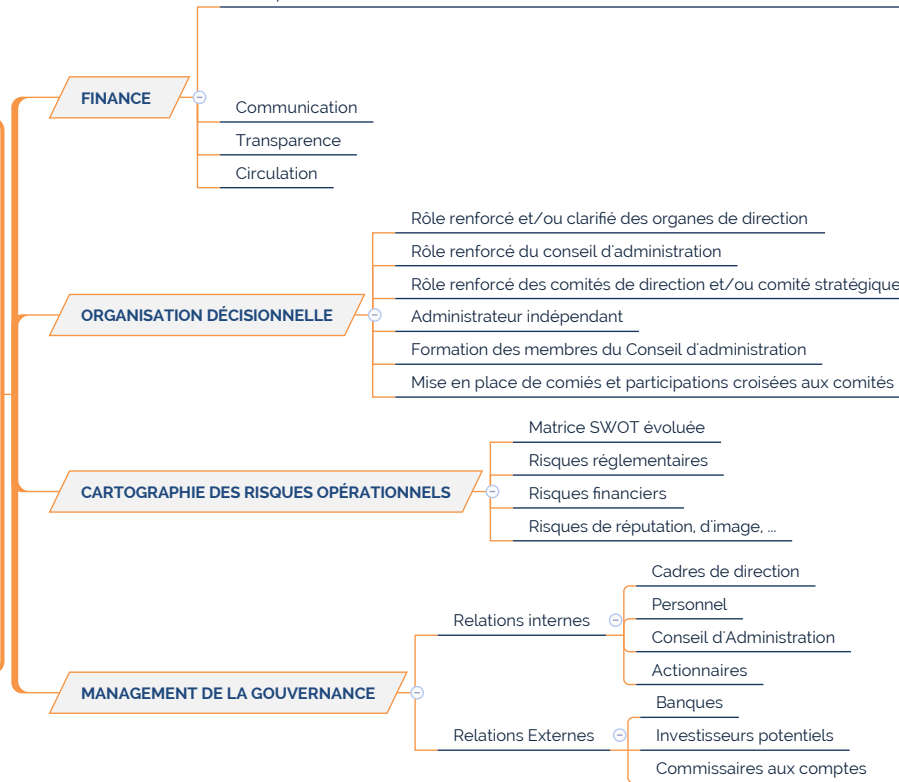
FINANCE

Communication

Transparence

Circulation

ORGANISATION DÉCISIONNELLE

Rôle renforcé et/ou clarifié des organes de direction

Rôle renforcé du conseil d'administration

Rôle renforcé des comités de direction et/ou comité stratégique

Administrateur indépendant

Formation des membres du Conseil d'administration

Mise en place de comiés et participations croisées aux comités

CARTOGRAPHIE DES RISQUES OPÉRATIONNELS

Matrice SWOT évoluée

Risques réglementaires

Risques financiers

Risques de réputation, d'image, ...

MANAGEMENT DE LA GOUVERNANCE

Relations internes

Cadres de direction

Personnel

Conseil d'Administration

Actionnaires

Relations Externes

Banques

Investisseurs potentiels

Commissaires aux comptes